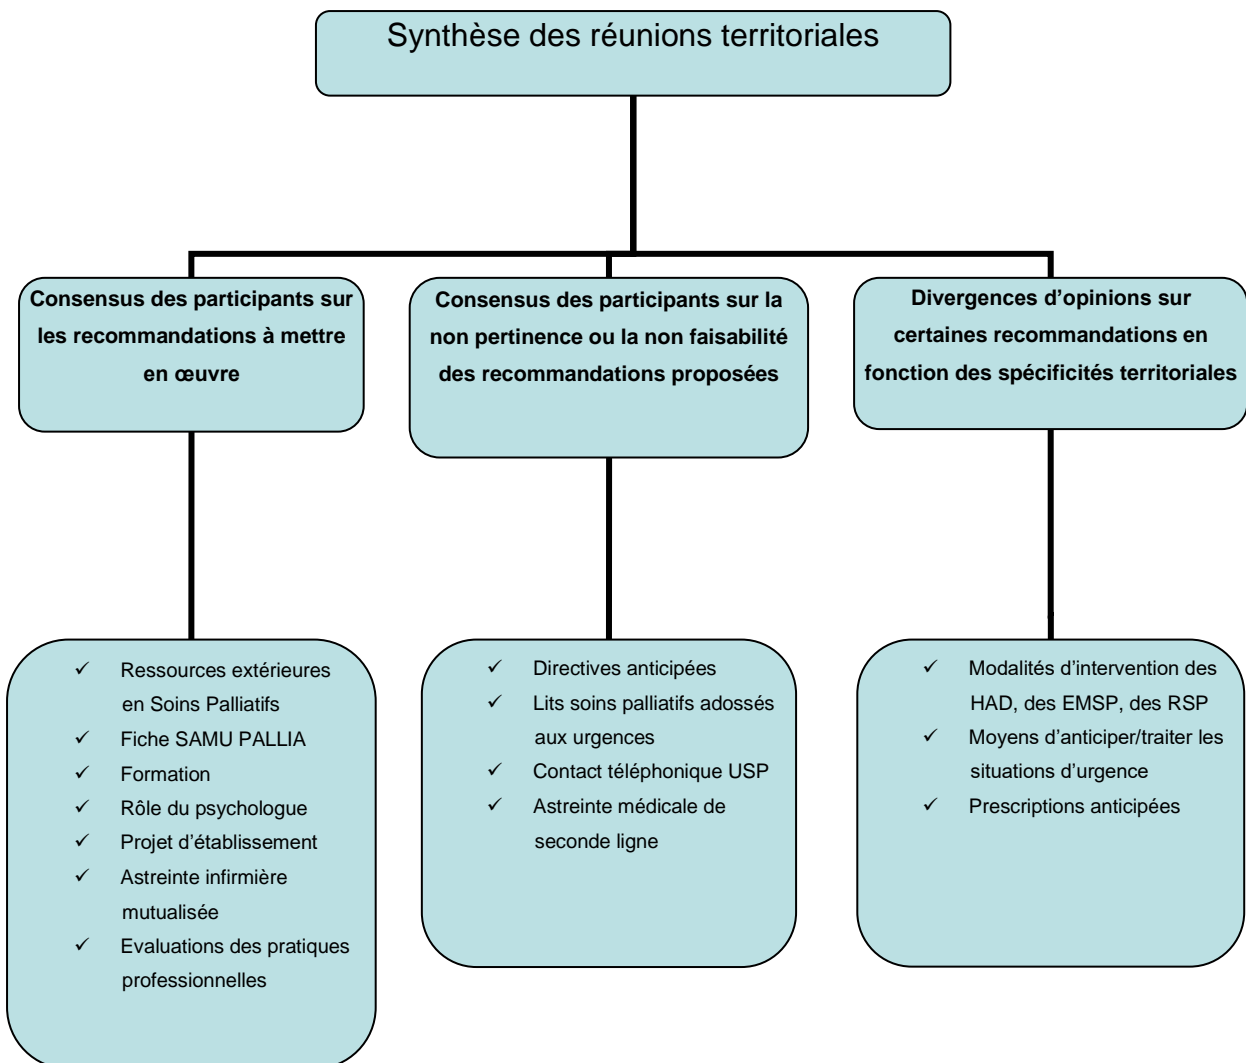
Synthèse des réunions territoriales

Consensus des participants sur les recommandations à mettre en œuvre

Consensus des participants sur la non pertinence ou la non faisabilité des recommandations proposées

Divergences d'opinions sur certaines recommandations en fonction des spécificités territoriales

✓ Ressources extérieures en Soins Palliatifs
✓ Fiche SAMU PALLIA
✓ Formation
✓ Rôle du psychologue
✓ Projet d'établissement
✓ Astreinte infirmière mutualisée
✓ Evaluations des pratiques professionnelles

✓ Directives anticipées
✓ Lits soins palliatifs adossés aux urgences
✓ Contact téléphonique USP
✓ Astreinte médicale de seconde ligne

✓ Modalités d'intervention des HAD, des EMSP, des RSP
✓ Moyens d'anticiper/traiter les situations d'urgence
✓ Prescriptions anticipées